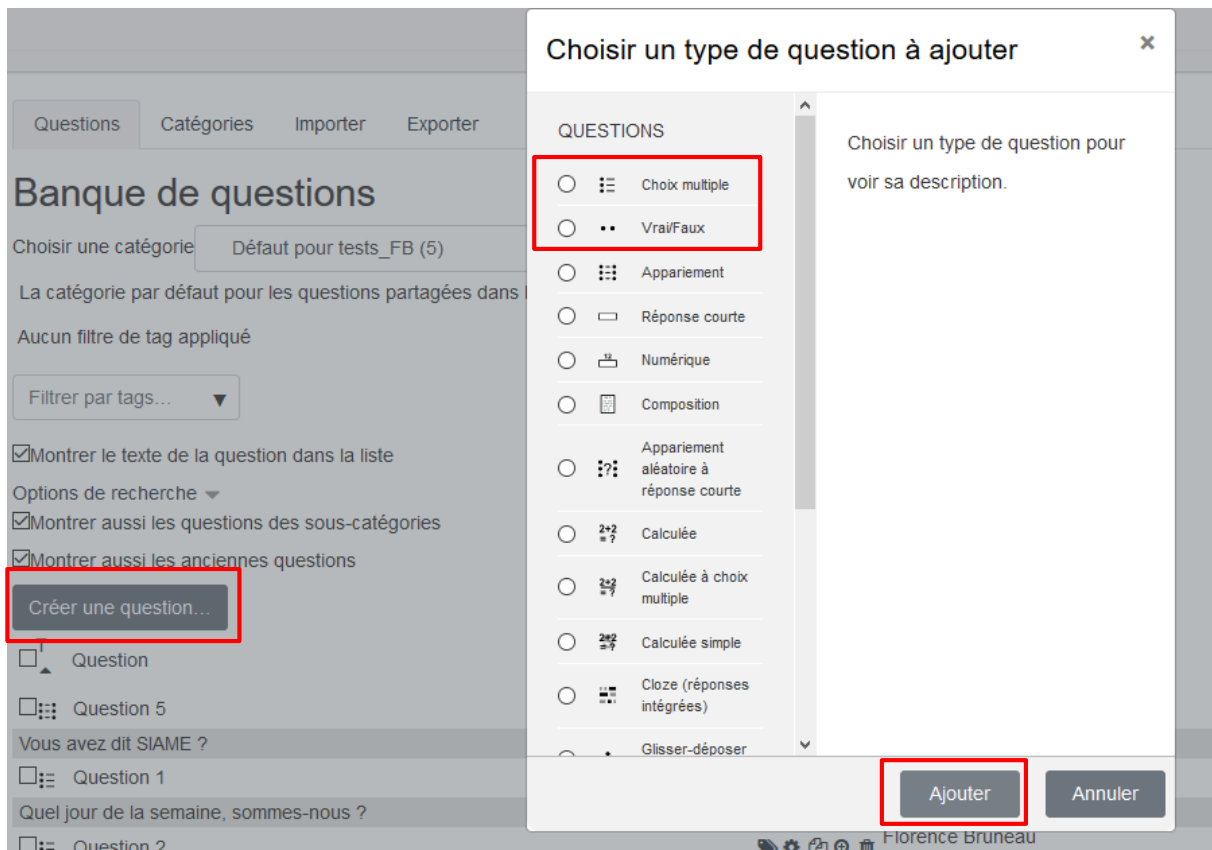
Questions Catégories Importer Exporter

Banque de questions

Choisir une catégorie Défaut pour tests_FB (5)

La catégorie par défaut pour les questions partagées dans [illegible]

Aucun filtre de tag appliqué

Filtrer par tags...

☑Montrer le texte de la question dans la liste

Options de recherche

☑Montrer aussi les questions des sous-catégories

☑Montrer aussi les anciennes questions

Créer une question...

Question

Question 5

Vous avez dit SIAME ?

Question 1

Quel jour de la semaine, sommes-nous ?

Question 2

Florence Bruneau

Choisir un type de question à ajouter

×

QUESTIONS

Choix multiple

Vrai/Faux

Appariement

Réponse courte

Numérique

Composition

Appariement aléatoire à réponse courte

Calculée

Calculée à choix multiple

Calculée simple

Cloze (réponses intégrées)

Glisser-déposer

Choisir un type de question pour voir sa description.

Ajouter

Annuler